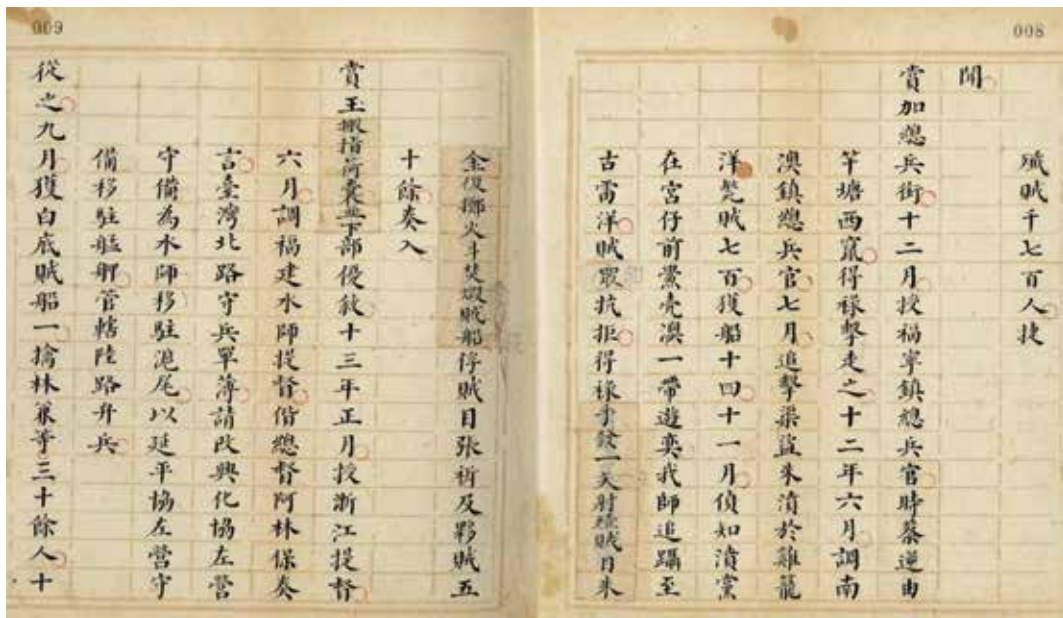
009

從之九月獲白底賊船一擒林策等三十餘人十

備移駐艋舺管轄陸路弁兵

守備為水師移駐滬尾以廷平協左營守

吉臺灣北路守兵單薄請改興化協左營

六月調福建水師提督倍總督阿林保奏

賞玉搬指荷囊並下部優敘十三年正月授浙江提督

十餘奏入

全復擲火斗焚燬賊船俘賊目張衍及夥賊五

008

聞

賞加總兵銜十二月授福寧鎮總兵官時蔡逆由

竿塘西竄得祿擊走之十二年六月調南

澳鎮總兵官七月追擊朱濆於雞籠

洋焚賊七百獲船十四十一月偵知濆黨

在宮仔前鷺鳥澳一帶遊弈我師追躡至

古雷洋賊眾抗拒得祿手鎗一夫射殪賊目朱

殲賊千七百人並